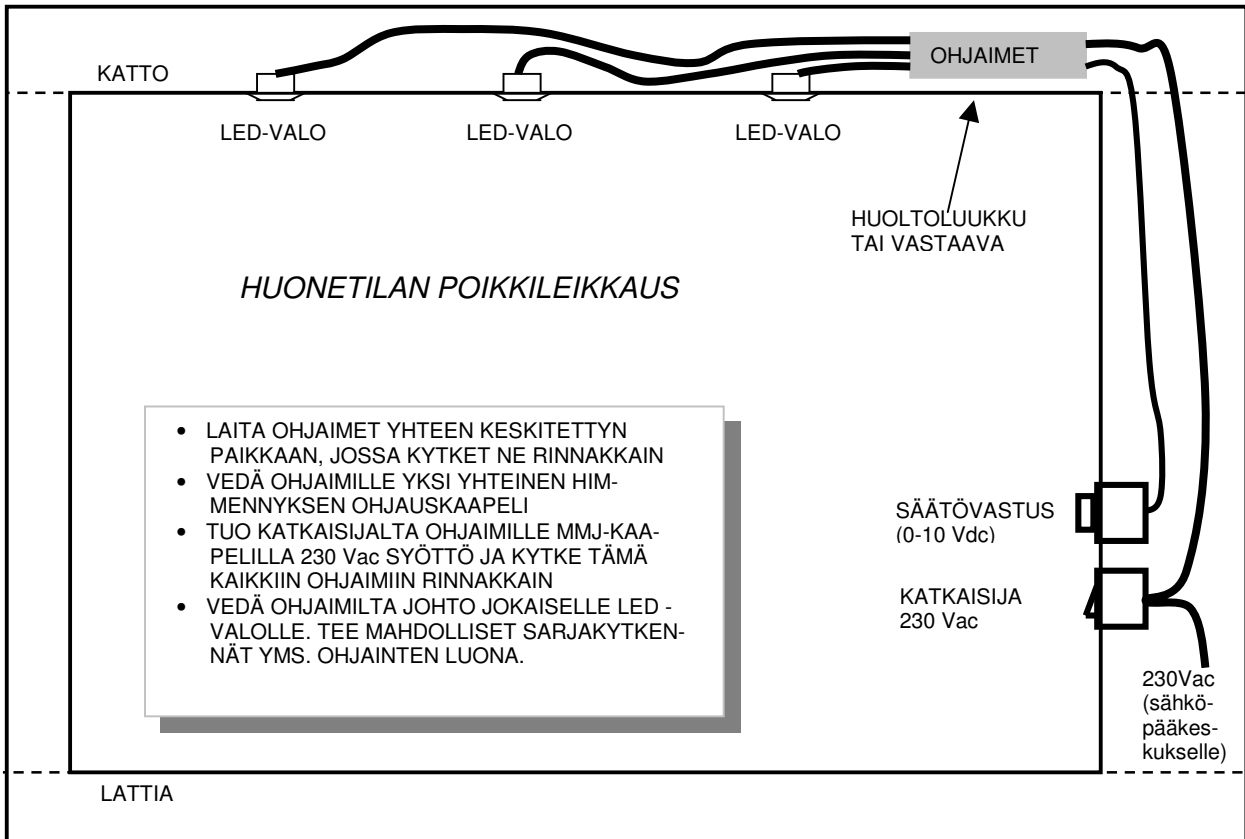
KATTO

OHJAIMET

LED-VALO

LED-VALO

LED-VALO

HUOLTOLUUKKU
TAI VASTAAVA

HUONETILAN POIKKILEIKKAUS

- LAITA OHJAIMET YHTEEN KESKITETTYN PAIKKAAN, JOSSA KYTKET NE RINNAKKAIN
- VEDÄ OHJAIMILLE YKSI YHTEINEN HIMMENNYKSEN OHJAUSKAAPELI
- TUO KATKAISIJALTA OHJAIMILLE MMJ-KAAPELILLA 230 Vac SYÖTTÖ JA KYTKE TÄMÄ KAIKKIIN OHJAIMIIN RINNAKKAIN
- VEDÄ OHJAIMILTA JOHTO JOKAISELLE LED - VALOLLE. TEE MAHDOLLISET SARJAKYTKENNÄT YMS. OHJAINTEN LUONA.

SÄÄTÖVASTUS
(0-10 Vdc)

KATKAISIJA
230 Vac

230Vac
(sähköpääkeskukselle)

LATTIA